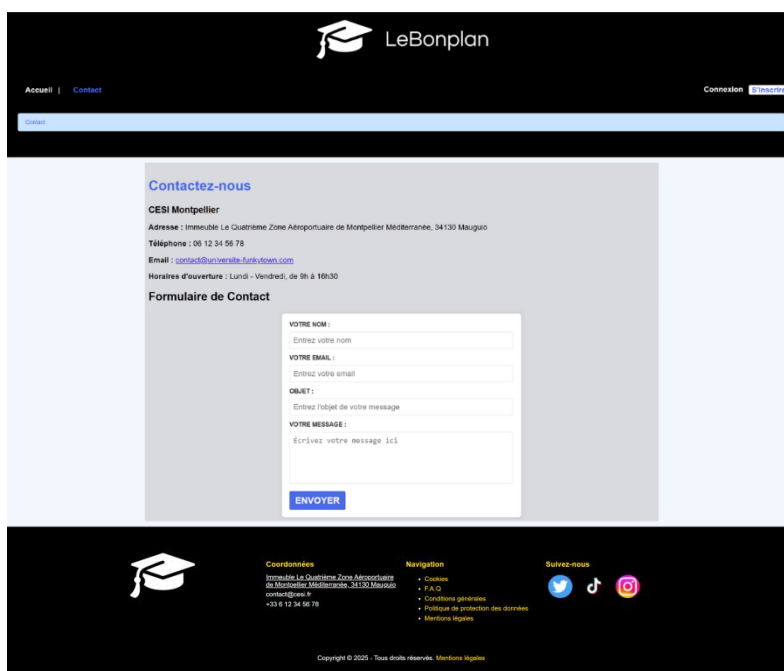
LeBonplan

Accueil | Contact

Connexion S'inscrir

Contact

Contactez-nous

CESI Montpellier

Adresse : Immeuble Le Quatrième Zone Aéroportuaire de Montpellier Méditerranée, 34130 Mauguio

Téléphone : 06 12 34 56 78

Email : contact@universite-funkytown.com

Horaires d'ouverture : Lundi - Vendredi, de 9h à 16h30

Formulaire de Contact

VOTRE NOM :
Entrez votre nom

VOTRE EMAIL :
Entrez votre email

OBJET :
Entrez l'objet de votre message

VOTRE MESSAGE :
Écrivez votre message ici

ENVOYER

Coordonnées
Immeuble Le Quatrième Zone Aéroportuaire de Montpellier Méditerranée, 34130 Mauguio
contact@cesi.fr
+33 6 12 34 56 78

Navigation
• Cookies
• F.A.Q
• Conditions générales
• Politique de protection des données
• Mentions légales

Suivez-nous

Copyright © 2025 - Tous droits réservés. Mentions légales